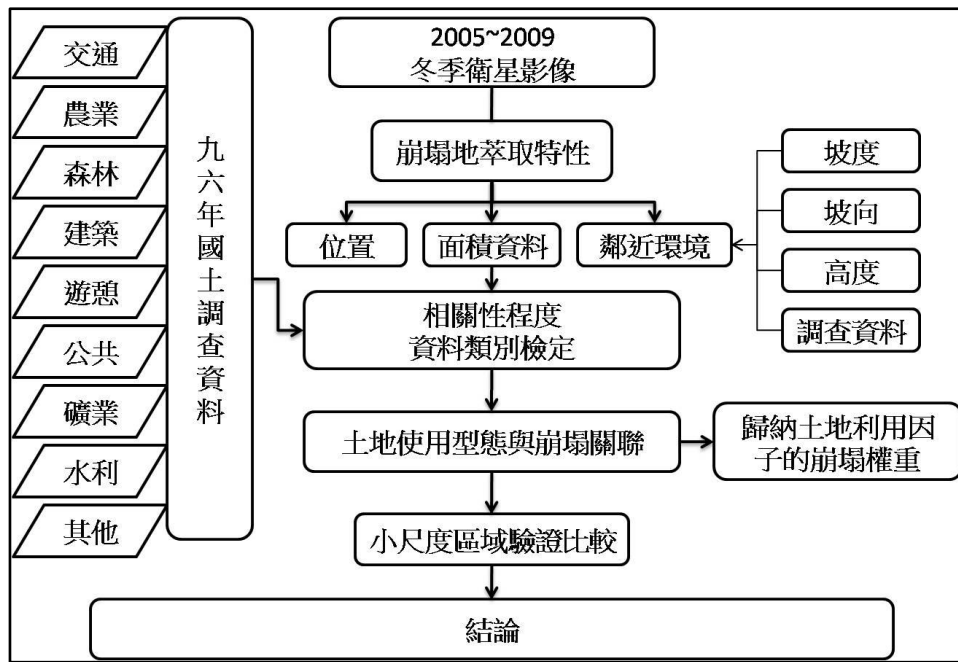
交通

農業

森林

建築

遊憩

公共

礦業

水利

其他

九六年國土調查資料

2005~2009
冬季衛星影像

崩塌地萃取特性

位置

面積資料

鄰近環境

坡度

坡向

高度

調查資料

相關性程度
資料類別檢定

土地使用型態與崩塌關聯

歸納土地利用因子的崩塌權重

小尺度區域驗證比較

結論